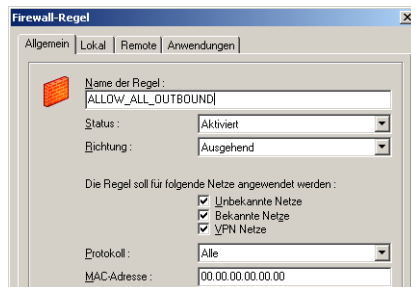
Firewall-Regel

×

Allgemein | Lokal | Remote | Anwendungen

Name der Regel :

ALLOW_ALL_OUTBOUND

Status : Aktiviert

Richtung : Ausgehend

Die Regel soll für folgende Netze angewendet werden :

Unbekannte Netze

Bekannte Netze

VPN Netze

Protokoll : Alle

MAC-Adresse : 00.00.00.00.00.00